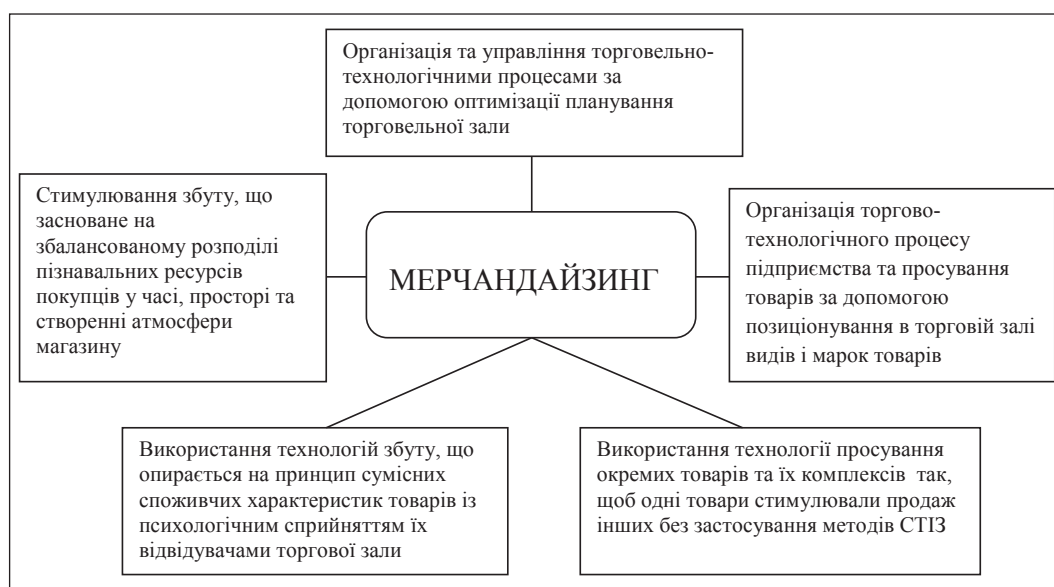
Організація та управління торговельно-технологічними процесами за допомогою оптимізації планування торговельної зали

Стимулювання збуту, що засноване на збалансованому розподілі пізнавальних ресурсів покупців у часі, просторі та створенні атмосфери магазину

МЕРЧАНДАЙЗИНГ

Організація торгово-технологічного процесу підприємства та просування товарів за допомогою позиціонування в торговій залі видів і марок товарів

Використання технологій збуту, що опирається на принцип сумісних споживчих характеристик товарів із психологічним сприйняттям їх відвідувачами торгової зали

Використання технології просування окремих товарів та їх комплексів так, щоб одні товари стимулювали продаж інших без застосування методів СТІЗ